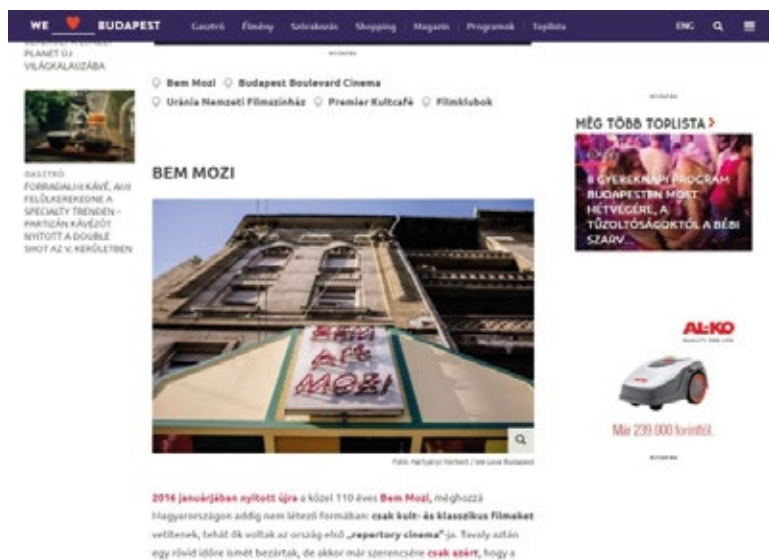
WE BUDAPEST Gasztró Élmény Szórakozás Shopping Magazin Programok Toplista ENG

PLANET ÚJ VILÁGKALAUZÁBA

Bem Mozi Budapest Boulevard Cinema Uránia Nemzeti Filmszínház Premier Kultcafé Filmklubok

MÉG TÖBB TOPLISTA >

8 GYEREKNAPI PROGRAM BUDAPESTEN MOST HÉTVÉGÉN, A TŰZOLTÓSÁGOKTÓL A BÉBI SZARV...

GASZTRÓ
FORRADALMI KÁVÉ, AMI FELÚLKEREKEDNE A SPECIALTY TRENDEN - PARTIZÁN KÁVÉZÓT NYITOTT A DOUBLE SHOT AZ V. KERÜLETBEN

BEM MOZI

BEM ART MOZI

Fotó: Hartyányi Norbert / We Love Budapest

AL-KO
Már 239 000 forinttól.

2016 januárjában nyitott újra a közel 110 éves Bem Mozi, méghozzá Magyarországon addig nem létező formában: csak kult- és klasszikus filmeket vetítenek, tehát ők voltak az ország első „repertory cinema"-ja. Tavaly aztán egy rövid időre ismét bezártak, de akkor már szerencsére csak azért, hogy a